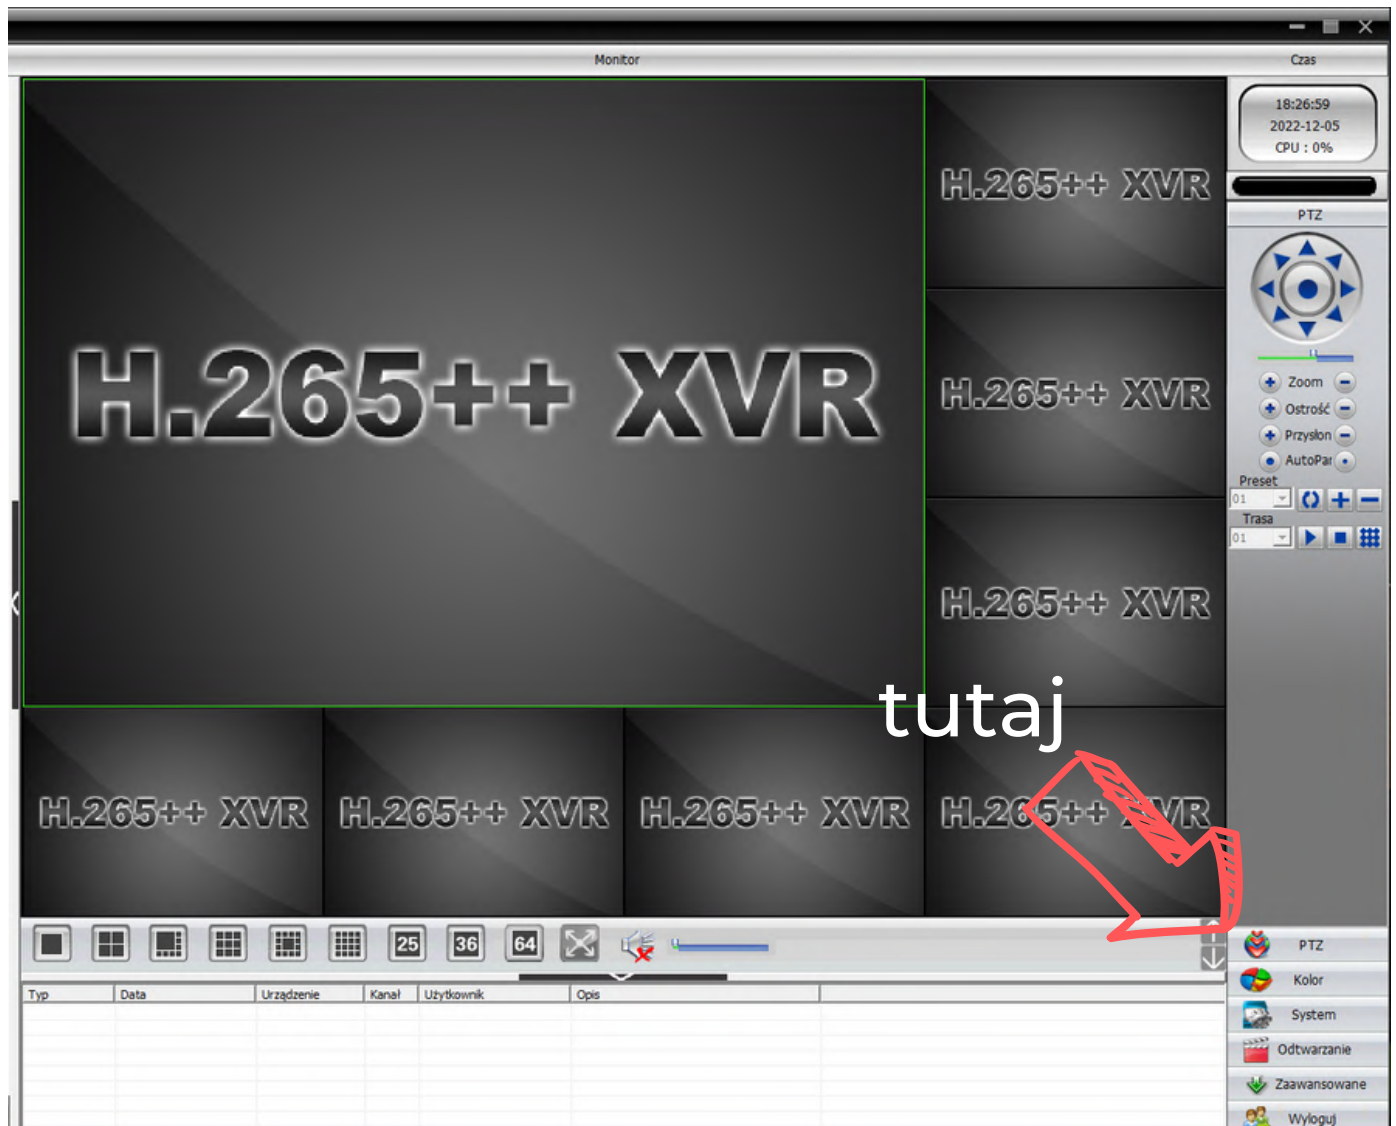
Monitor

Czas

18:26:59
2022-12-05
CPU : 0%

PTZ

Zoom
Ostrość
Przysłon
AutoPan

Preset
01
Trasa
01

H.265++ XVR

H.265++ XVR

H.265++ XVR

H.265++ XVR

H.265++ XVR

H.265++ XVR

H.265++ XVR

H.265++ XVR

tutaj

25 36 64

| Typ | Data | Urządzenie | Kanał | Użytkownik | Opis |
|---|---|---|---|---|---|

PTZ
Kolor
System
Odtwarzanie
Zaawansowane
Wyloguj